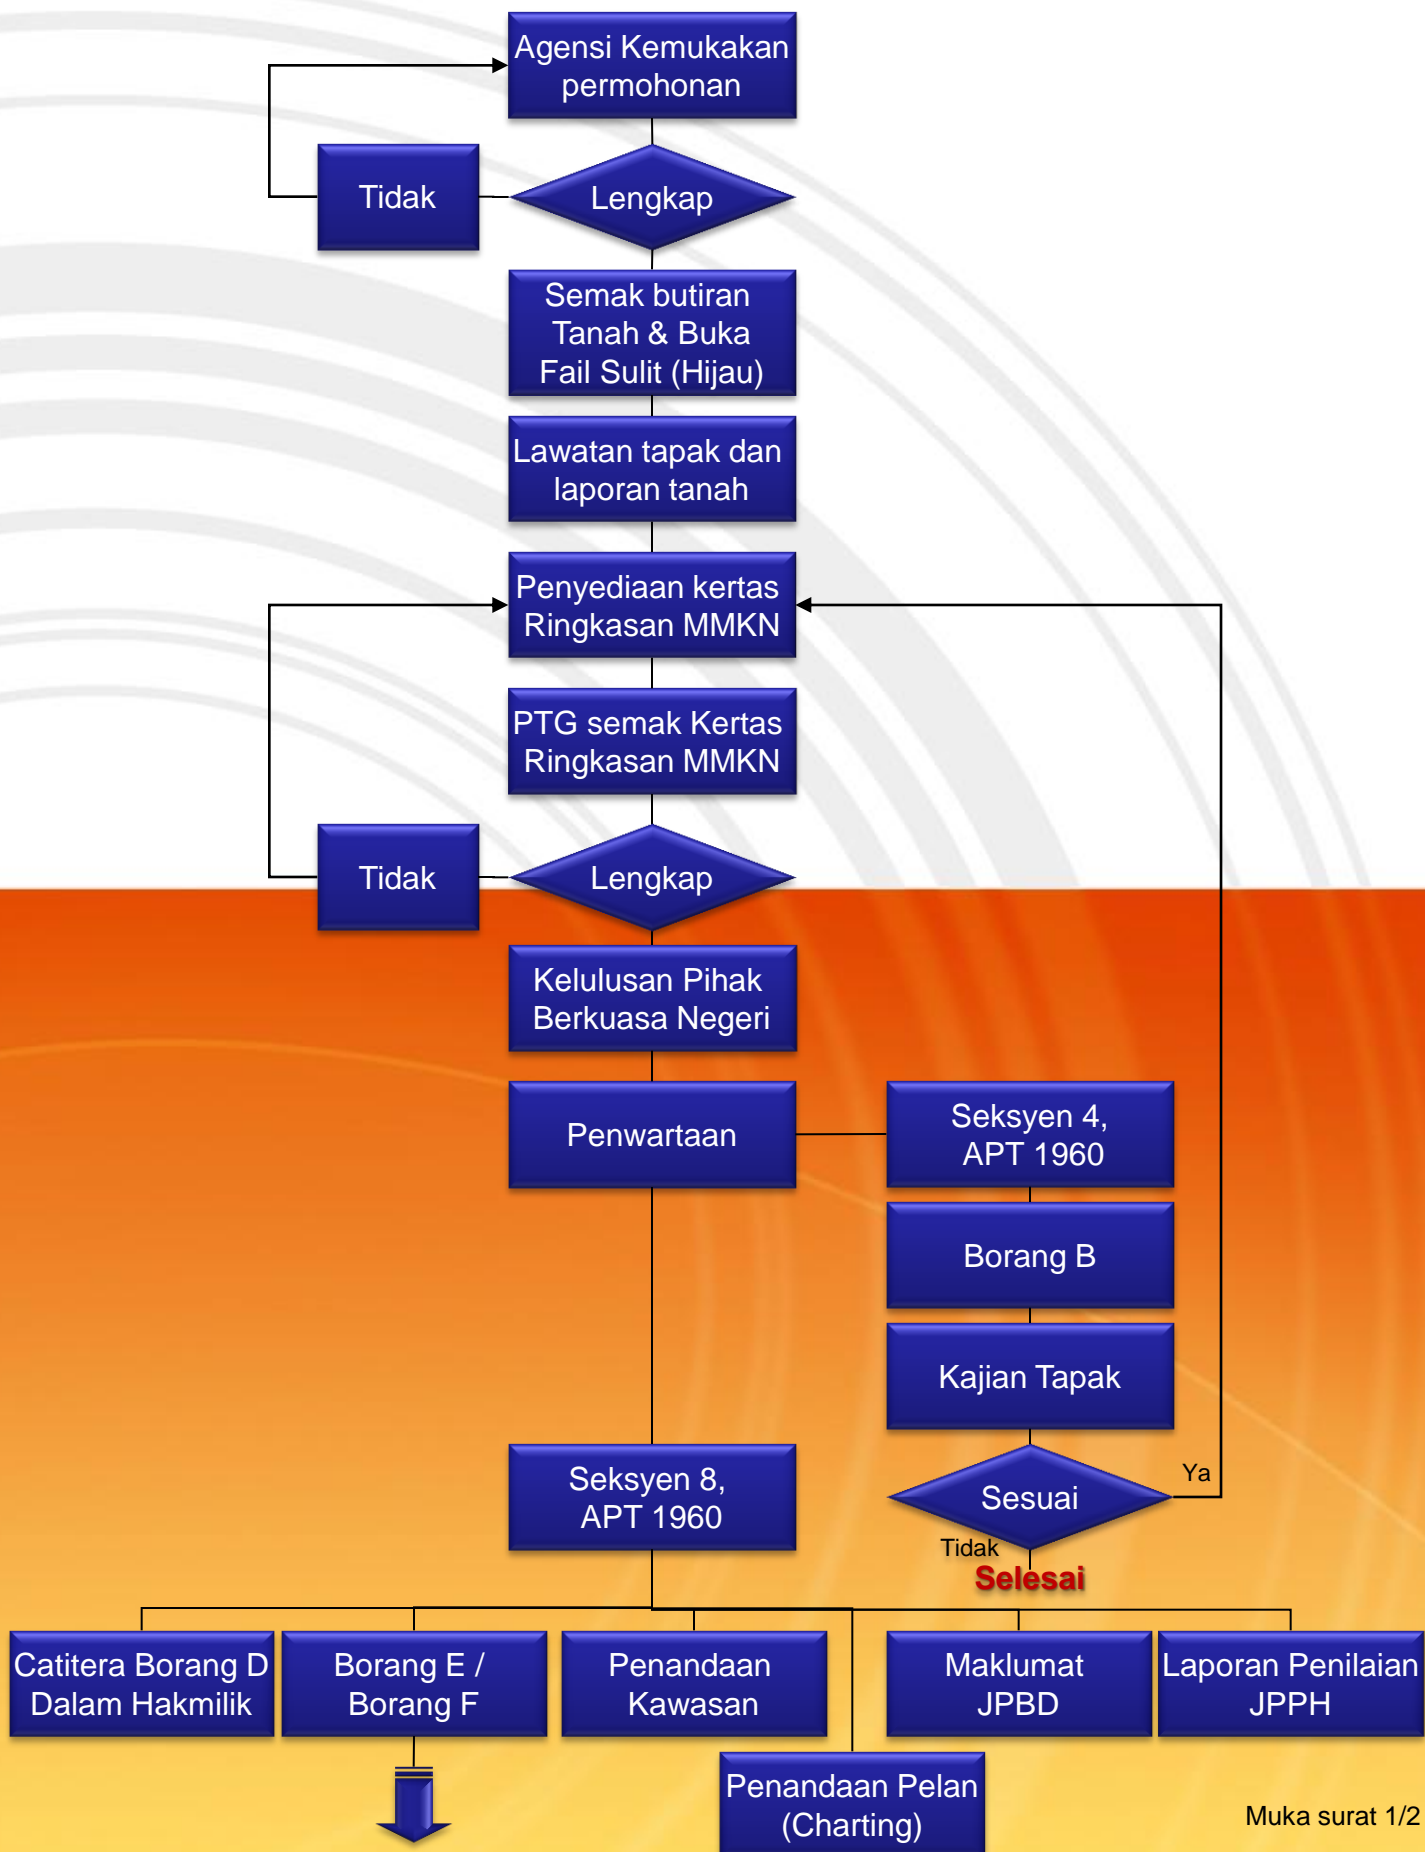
Agensi Kemukakan permohonan

Tidak

Lengkap

Semak butiran Tanah & Buka Fail Sulit (Hijau)

Lawatan tapak dan laporan tanah

Penyediaan kertas Ringkasan MMKN

PTG semak Kertas Ringkasan MMKN

Tidak

Lengkap

Kelulusan Pihak Berkuasa Negeri

Penwartaan

Seksyen 4, APT 1960

Borang B

Kajian Tapak

Ya

Sesuai

Tidak

Selesai

Seksyen 8, APT 1960

Catitera Borang D Dalam Hakmilik

Borang E / Borang F

Penandaan Kawasan

Maklumat JPBD

Laporan Penilaian JPPH

Penandaan Pelan (Charting)

Muka surat 1/2